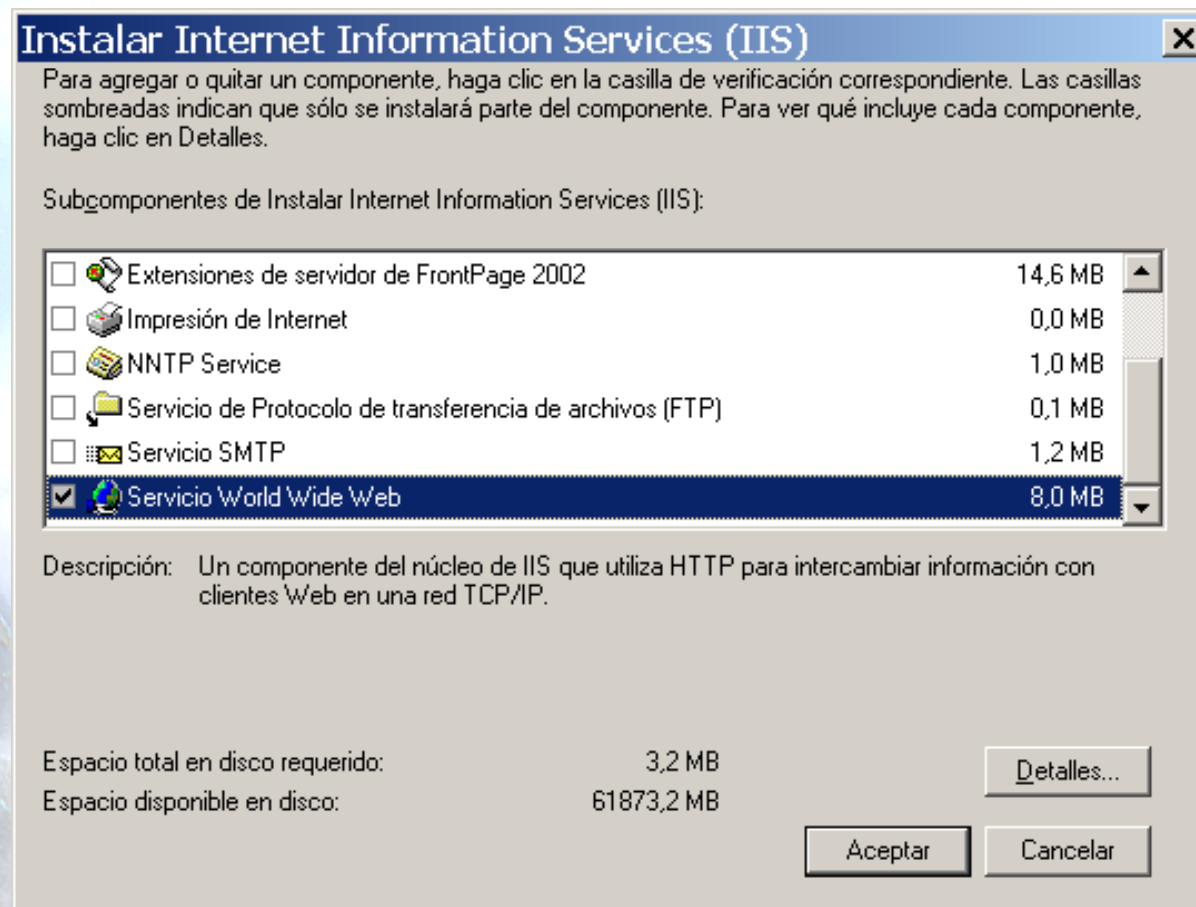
Instalar Internet Information Services (IIS)

Para agregar o quitar un componente, haga clic en la casilla de verificación correspondiente. Las casillas sombreadas indican que sólo se instalará parte del componente. Para ver qué incluye cada componente, haga clic en Detalles.

Subcomponentes de Instalar Internet Information Services (IIS):

| | | |
|---|---|---|
| ☐ | Extensiones de servidor de FrontPage 2002 | 14,6 MB |
| ☐ | Impresión de Internet | 0,0 MB |
| ☐ | NNTP Service | 1,0 MB |
| ☐ | Servicio de Protocolo de transferencia de archivos (FTP) | 0,1 MB |
| ☐ | Servicio SMTP | 1,2 MB |
| ☑ | Servicio World Wide Web | 8,0 MB |

Descripción: Un componente del núcleo de IIS que utiliza HTTP para intercambiar información con clientes Web en una red TCP/IP.

Espacio total en disco requerido: 3,2 MB
Espacio disponible en disco: 61873,2 MB

Detalles...

Aceptar Cancelar